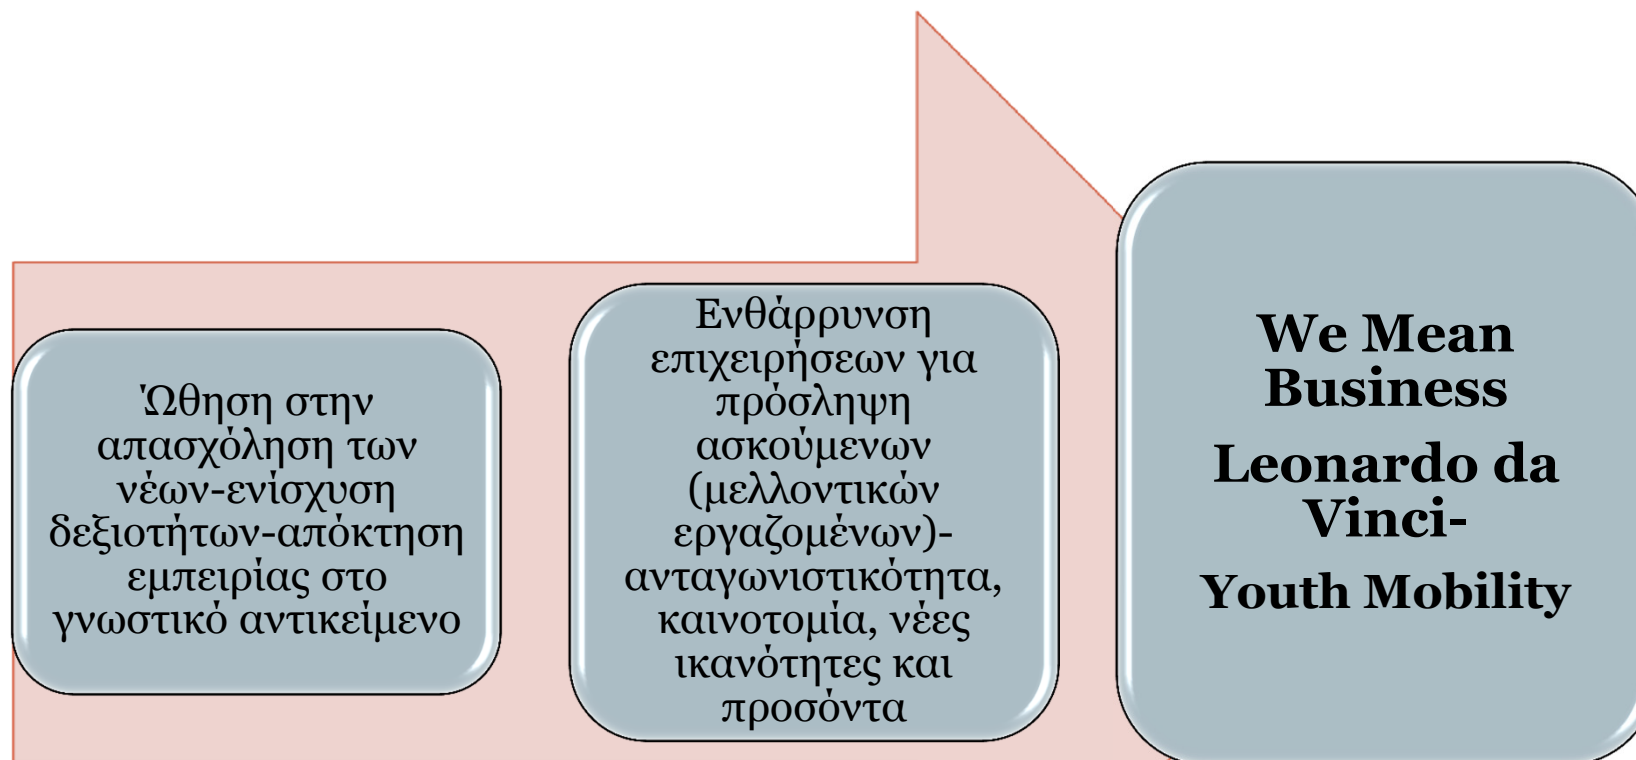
Ώθηση στην απασχόληση των νέων-ενίσχυση δεξιοτήτων-απόκτηση εμπειρίας στο γνωστικό αντικείμενο

Ενθάρρυνση επιχειρήσεων για πρόσληψη ασκούμενων (μελλοντικών εργαζομένων)-ανταγωνιστικότητα, καινοτομία, νέες ικανότητες και προσόντα

We Mean Business

Leonardo da Vinci-

Youth Mobility